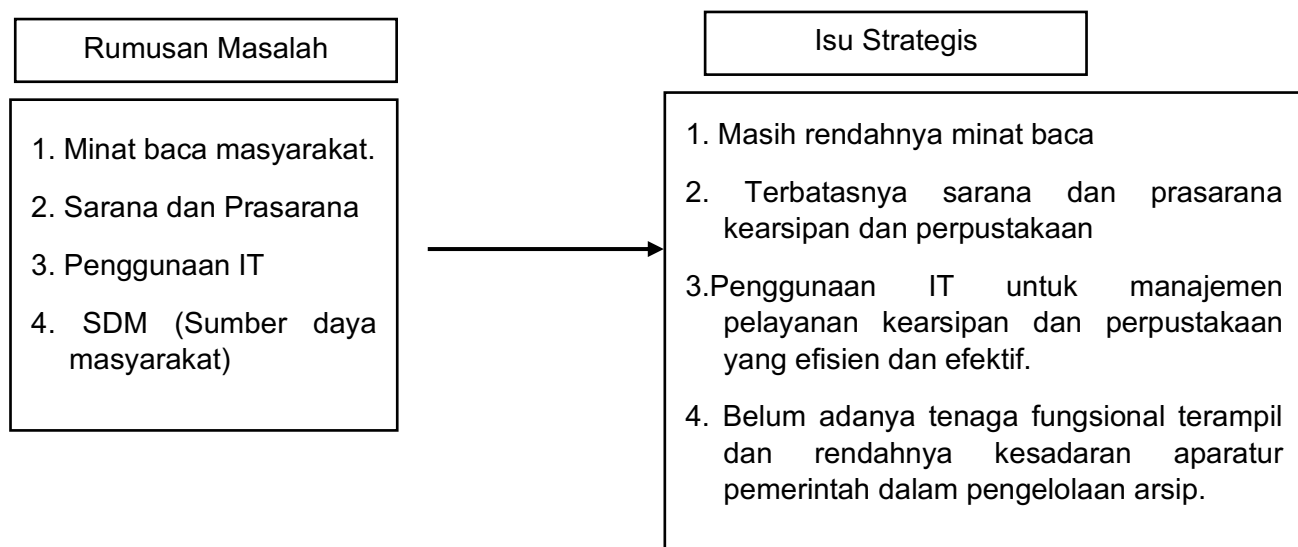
Rumusan Masalah

1. Minat baca masyarakat.
2. Sarana dan Prasarana
3. Penggunaan IT
4. SDM (Sumber daya masyarakat)

Isu Strategis

1. Masih rendahnya minat baca
2. Terbatasnya sarana dan prasarana kearsipan dan perpustakaan
3.Penggunaan IT untuk manajemen pelayanan kearsipan dan perpustakaan yang efisien dan efektif.
4. Belum adanya tenaga fungsional terampil dan rendahnya kesadaran aparatur pemerintah dalam pengelolaan arsip.